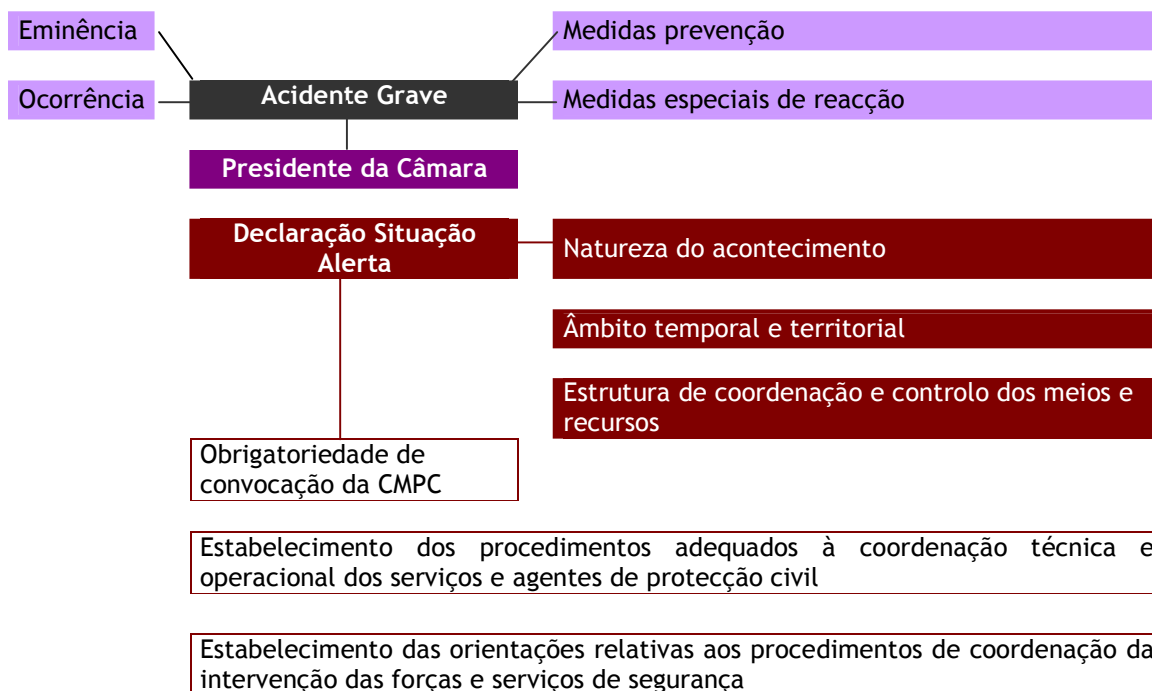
Eminência

Ocorrência

Acidente Grave

Medidas prevenção

Medidas especiais de reacção

Presidente da Câmara

Declaração Situação Alerta

Natureza do acontecimento

Âmbito temporal e territorial

Estrutura de coordenação e controlo dos meios e recursos

Obrigatoriedade de convocação da CMPC

Estabelecimento dos procedimentos adequados à coordenação técnica e operacional dos serviços e agentes de protecção civil

Estabelecimento das orientações relativas aos procedimentos de coordenação da intervenção das forças e serviços de segurança